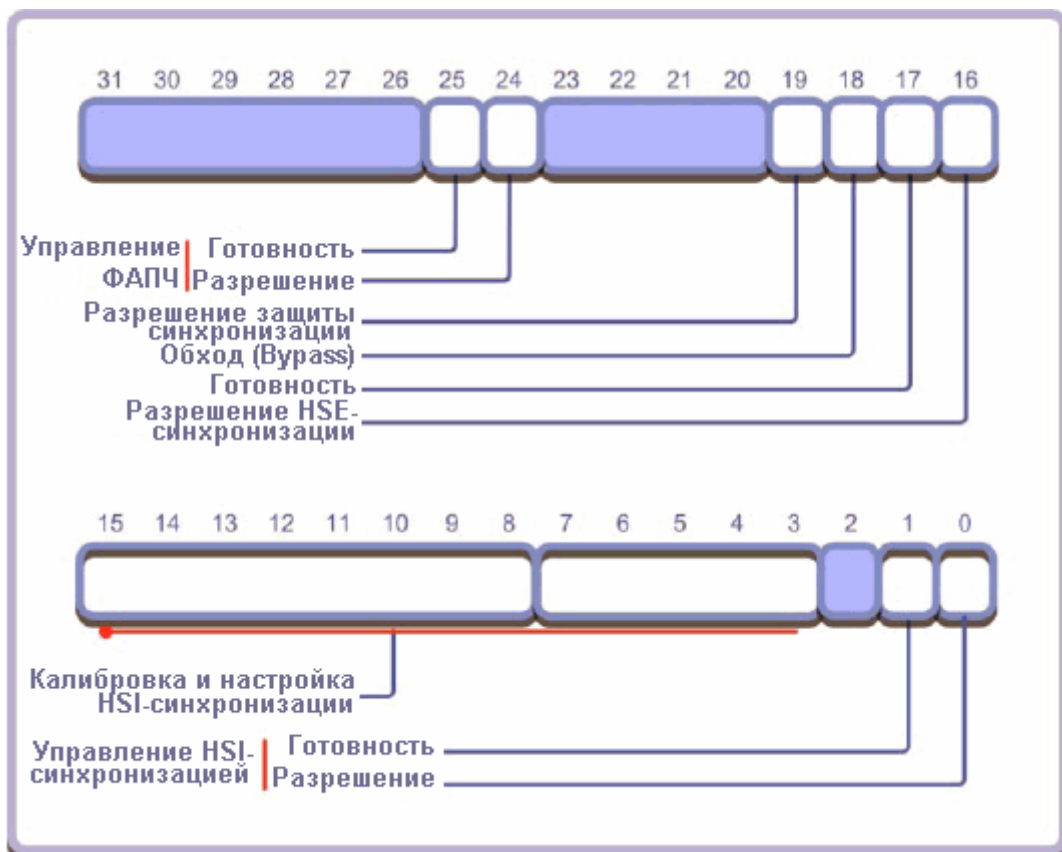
31 30 29 28 27 26 25 24 23 22 21 20 19 18 17 16

Управление ФАПЧ
Готовность
Разрешение
Разрешение защиты синхронизации
Обход (Bypass)
Готовность
Разрешение HSE-синхронизации

15 14 13 12 11 10 9 8 7 6 5 4 3 2 1 0

Калибровка и настройка HSI-синхронизации
Управление HSI-синхронизацией
Готовность
Разрешение